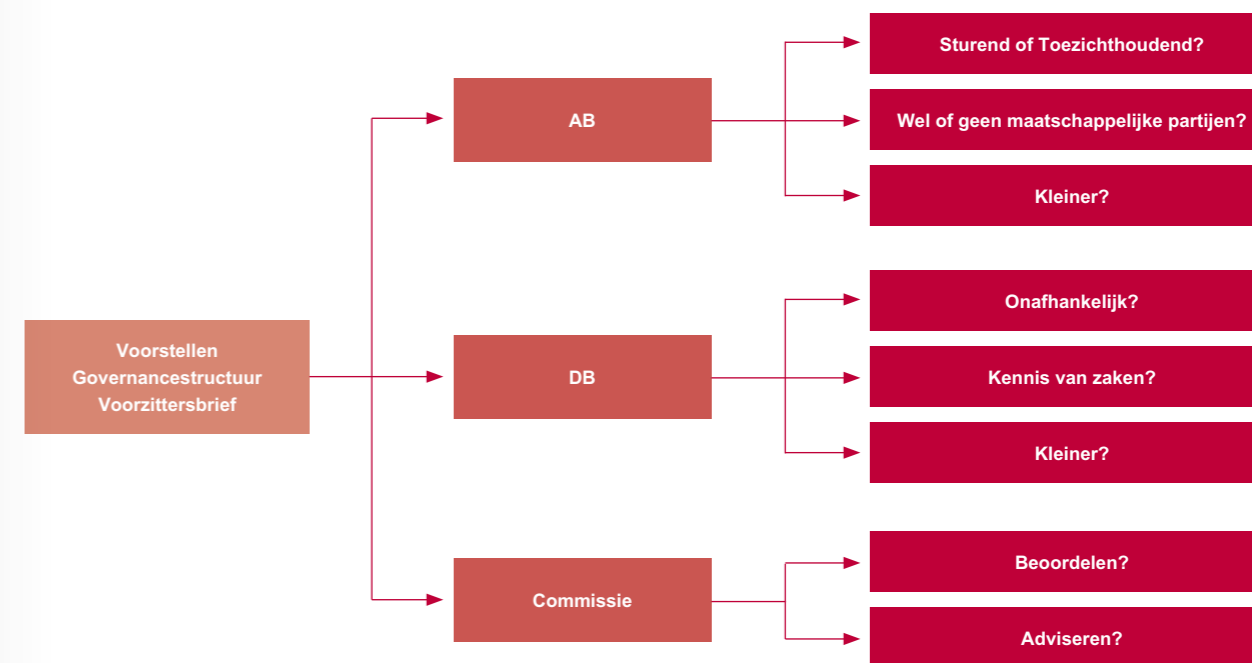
Voorstellen Governancestructuur Voorzittersbrief

AB

Sturend of Toezichthoudend?

Wel of geen maatschappelijke partijen?

Kleiner?

DB

Onafhankelijk?

Kennis van zaken?

Kleiner?

Commissie

Beoordelen?

Adviseren?